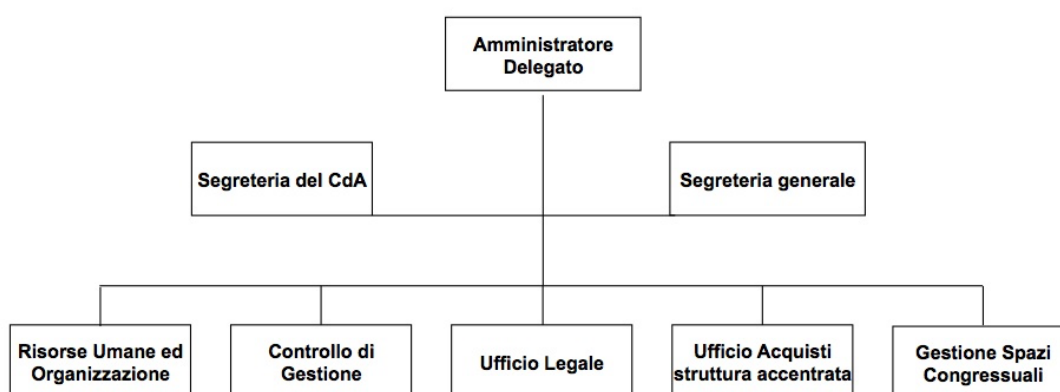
Amministratore Delegato

Segreteria del CdA

Segreteria generale

Risorse Umane ed Organizzazione

Controllo di Gestione

Ufficio Legale

Ufficio Acquisti struttura accentrata

Gestione Spazi Congressuali